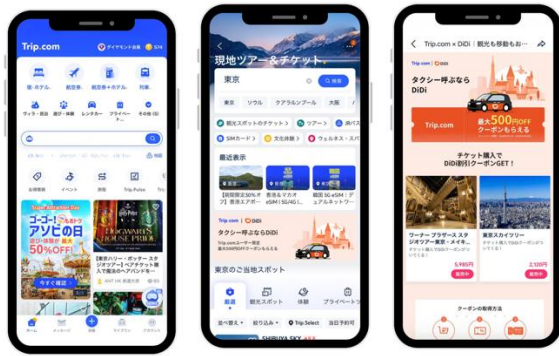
Trip.com
ダイヤモンド会員 574
宿・ホテル
航空券
航空券+ホテル
列車
ヴィラ・民泊
送迎・空港
レンタカー
プライベート
お得情報
イベント
旅程
Trip.Pulse
Trip
ゴーゴーアソビの日
最大50%OFF
HOGWARTS HOUSE PRIDE
東京ハリー・ポッター スタジオツアー」ペアチケット購入で魔法の世界へのアドバンチを
今すぐ確認
ホーム
メッセージ
旅程
マイページ
現地ツアー&チケット
東京
検索
東京
ソウル
クアラルンプール
大阪
観光スポットのチケット
ツアー
バス
SIMカード
文化体験
ウェルネス・スパ
最近表示
【期間限定30%オフ】香港エアポー
【香港&マカオeSIM】5G/4G
【台湾】5G eSIM / 4G eSIM ネットワーク
Trip.com×DiDi
タクシー呼ぶならDiDi
東京のご当地スポット
厳選
観光スポット
体験
プライベート
並べ替え
絞り込み
Trip.Select
当日予約可
SHIBUYA SKY
Trip.com × DiDi | 観光を移動もお…
Trip.com × DiDi
タクシー呼ぶなら
DiDi
最大500円OFF
クーポンもらえる
チケット購入で
DiDi割引クーポンGET！
ワーナー ブラザース スタジオツアー東京 - メイキ…
東京スカイツリー
5,980円
2,100円
クーポンの取得方法